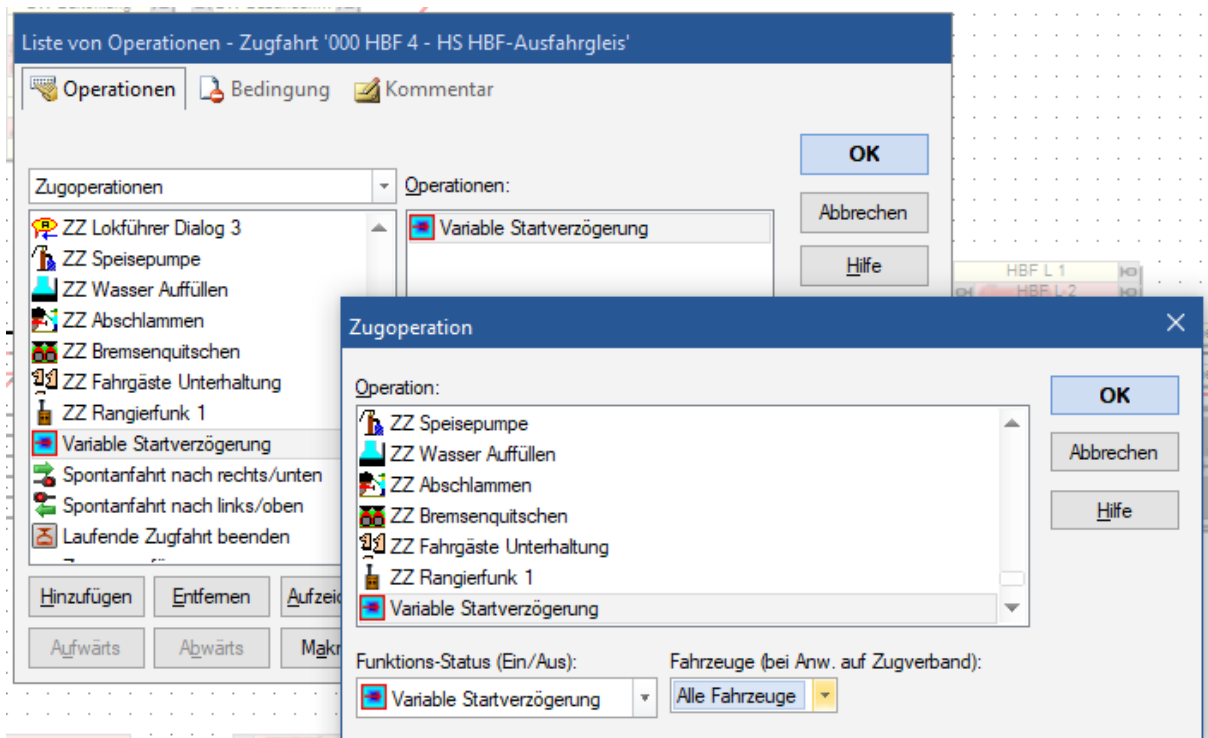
Liste von Operationen - Zugfahrt '000 HBF 4 - HS HBF-Ausfahrgleis'

Operationen | Bedingung | Kommentar

Zugoperationen

Operationen:

Variable Startverzögerung

OK

Abbrechen

Hilfe

ZZ Lokführer Dialog 3
ZZ Speisepumpe
ZZ Wasser Auffüllen
ZZ Abschlammen
ZZ Bremsenquitschen
ZZ Fahrgäste Unterhaltung
ZZ Rangierfunk 1
Variable Startverzögerung
Spontanfahrt nach rechts/unten
Spontanfahrt nach links/oben
Laufende Zugfahrt beenden

Hinzufügen | Entfernen | Aufzei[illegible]

Aufwärts | Abwärts | Makr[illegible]

HBF L 1
HBF L 2

Zugoperation

Operation:

ZZ Speisepumpe
ZZ Wasser Auffüllen
ZZ Abschlammen
ZZ Bremsenquitschen
ZZ Fahrgäste Unterhaltung
ZZ Rangierfunk 1
Variable Startverzögerung

OK

Abbrechen

Hilfe

Funktions-Status (Ein/Aus):

Variable Startverzögerung

Fahrzeuge (bei Anw. auf Zugverband):

Alle Fahrzeuge